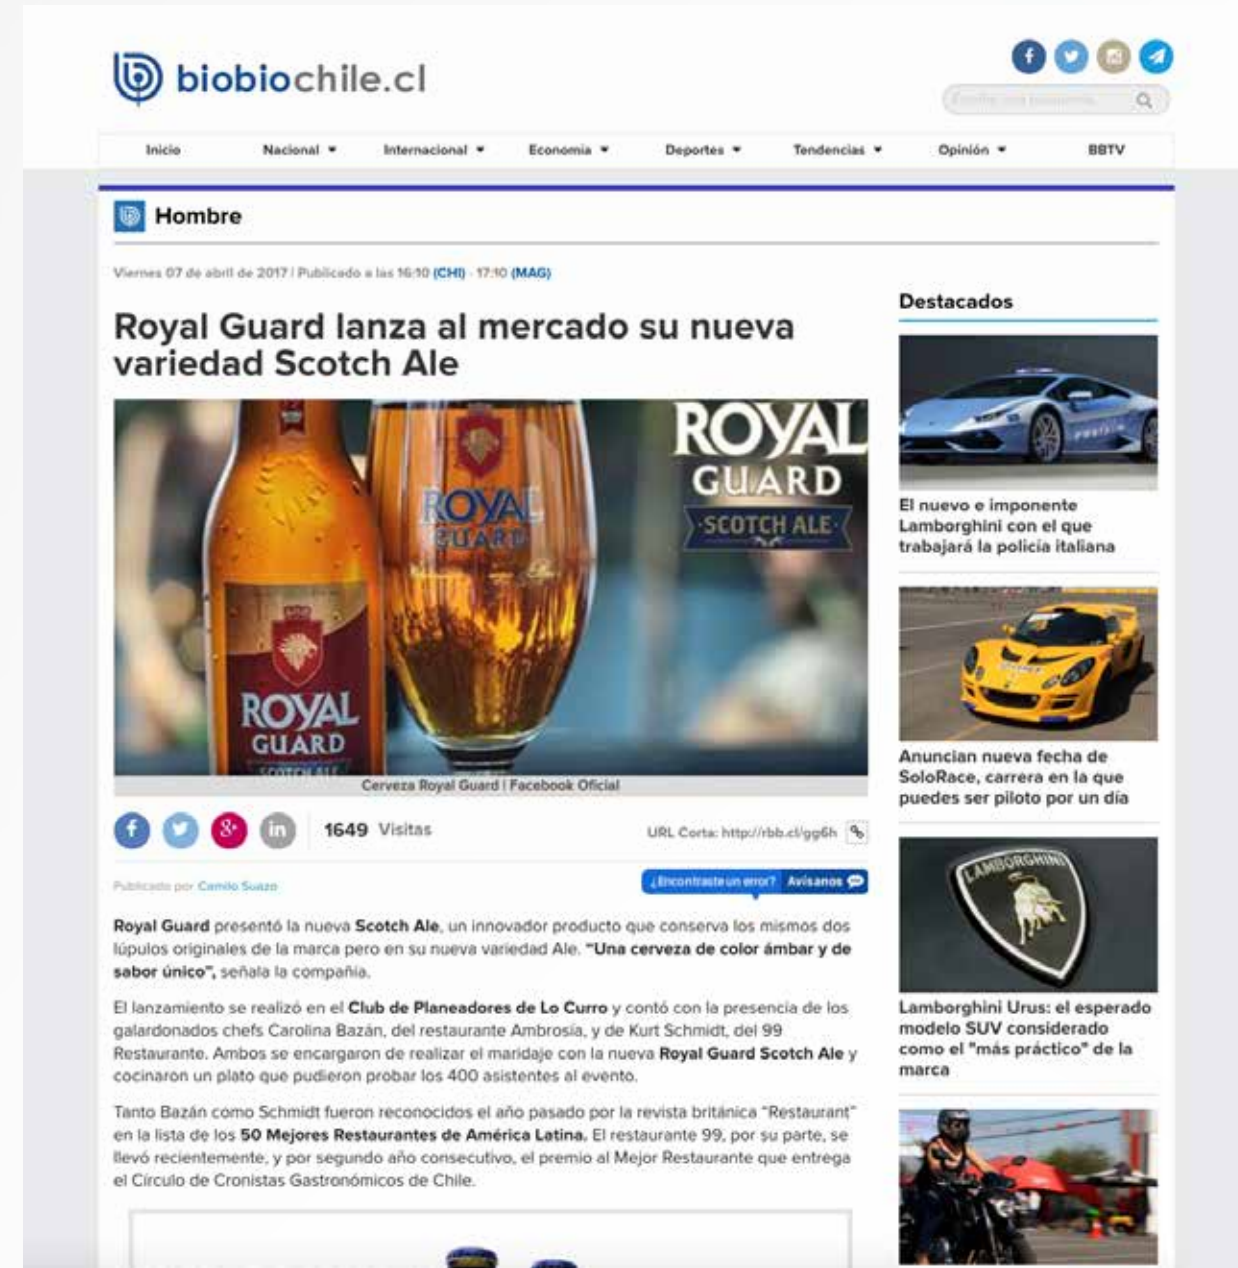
biobiochile.cl

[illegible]

Inicio | Nacional ▾ | Internacional ▾ | Economía ▾ | Deportes ▾ | Tendencias ▾ | Opinión ▾ | BBTV

Hombre

Viernes 07 de abril de 2017 | Publicado a las 16:10 (CHI) · 17:10 (MAG)

Royal Guard lanza al mercado su nueva variedad Scotch Ale

ROYAL GUARD SCOTCH ALE

ROYAL GUARD

ROYAL GUARD SCOTCH ALE

Cerveza Royal Guard | Facebook Oficial

1649 Visitas

URL Corta: http://rbb.cl/gg6h

Publicado por Camilo Suazo

¿Encontraste un error? Avísanos

Royal Guard presentó la nueva Scotch Ale, un innovador producto que conserva los mismos dos lúpulos originales de la marca pero en su nueva variedad Ale. "Una cerveza de color ámbar y de sabor único", señala la compañía.

El lanzamiento se realizó en el Club de Planeadores de Lo Curro y contó con la presencia de los galardonados chefs Carolina Bazán, del restaurante Ambrosía, y de Kurt Schmidt, del 99 Restaurante. Ambos se encargaron de realizar el maridaje con la nueva Royal Guard Scotch Ale y cocinaron un plato que pudieron probar los 400 asistentes al evento.

Tanto Bazán como Schmidt fueron reconocidos el año pasado por la revista británica "Restaurant" en la lista de los 50 Mejores Restaurantes de América Latina. El restaurante 99, por su parte, se llevó recientemente, y por segundo año consecutivo, el premio al Mejor Restaurante que entrega el Círculo de Cronistas Gastronómicos de Chile.

Destacados

El nuevo e imponente Lamborghini con el que trabajará la policía italiana

Anuncian nueva fecha de SoloRace, carrera en la que puedes ser piloto por un día

Lamborghini Urus: el esperado modelo SUV considerado como el "más práctico" de la marca